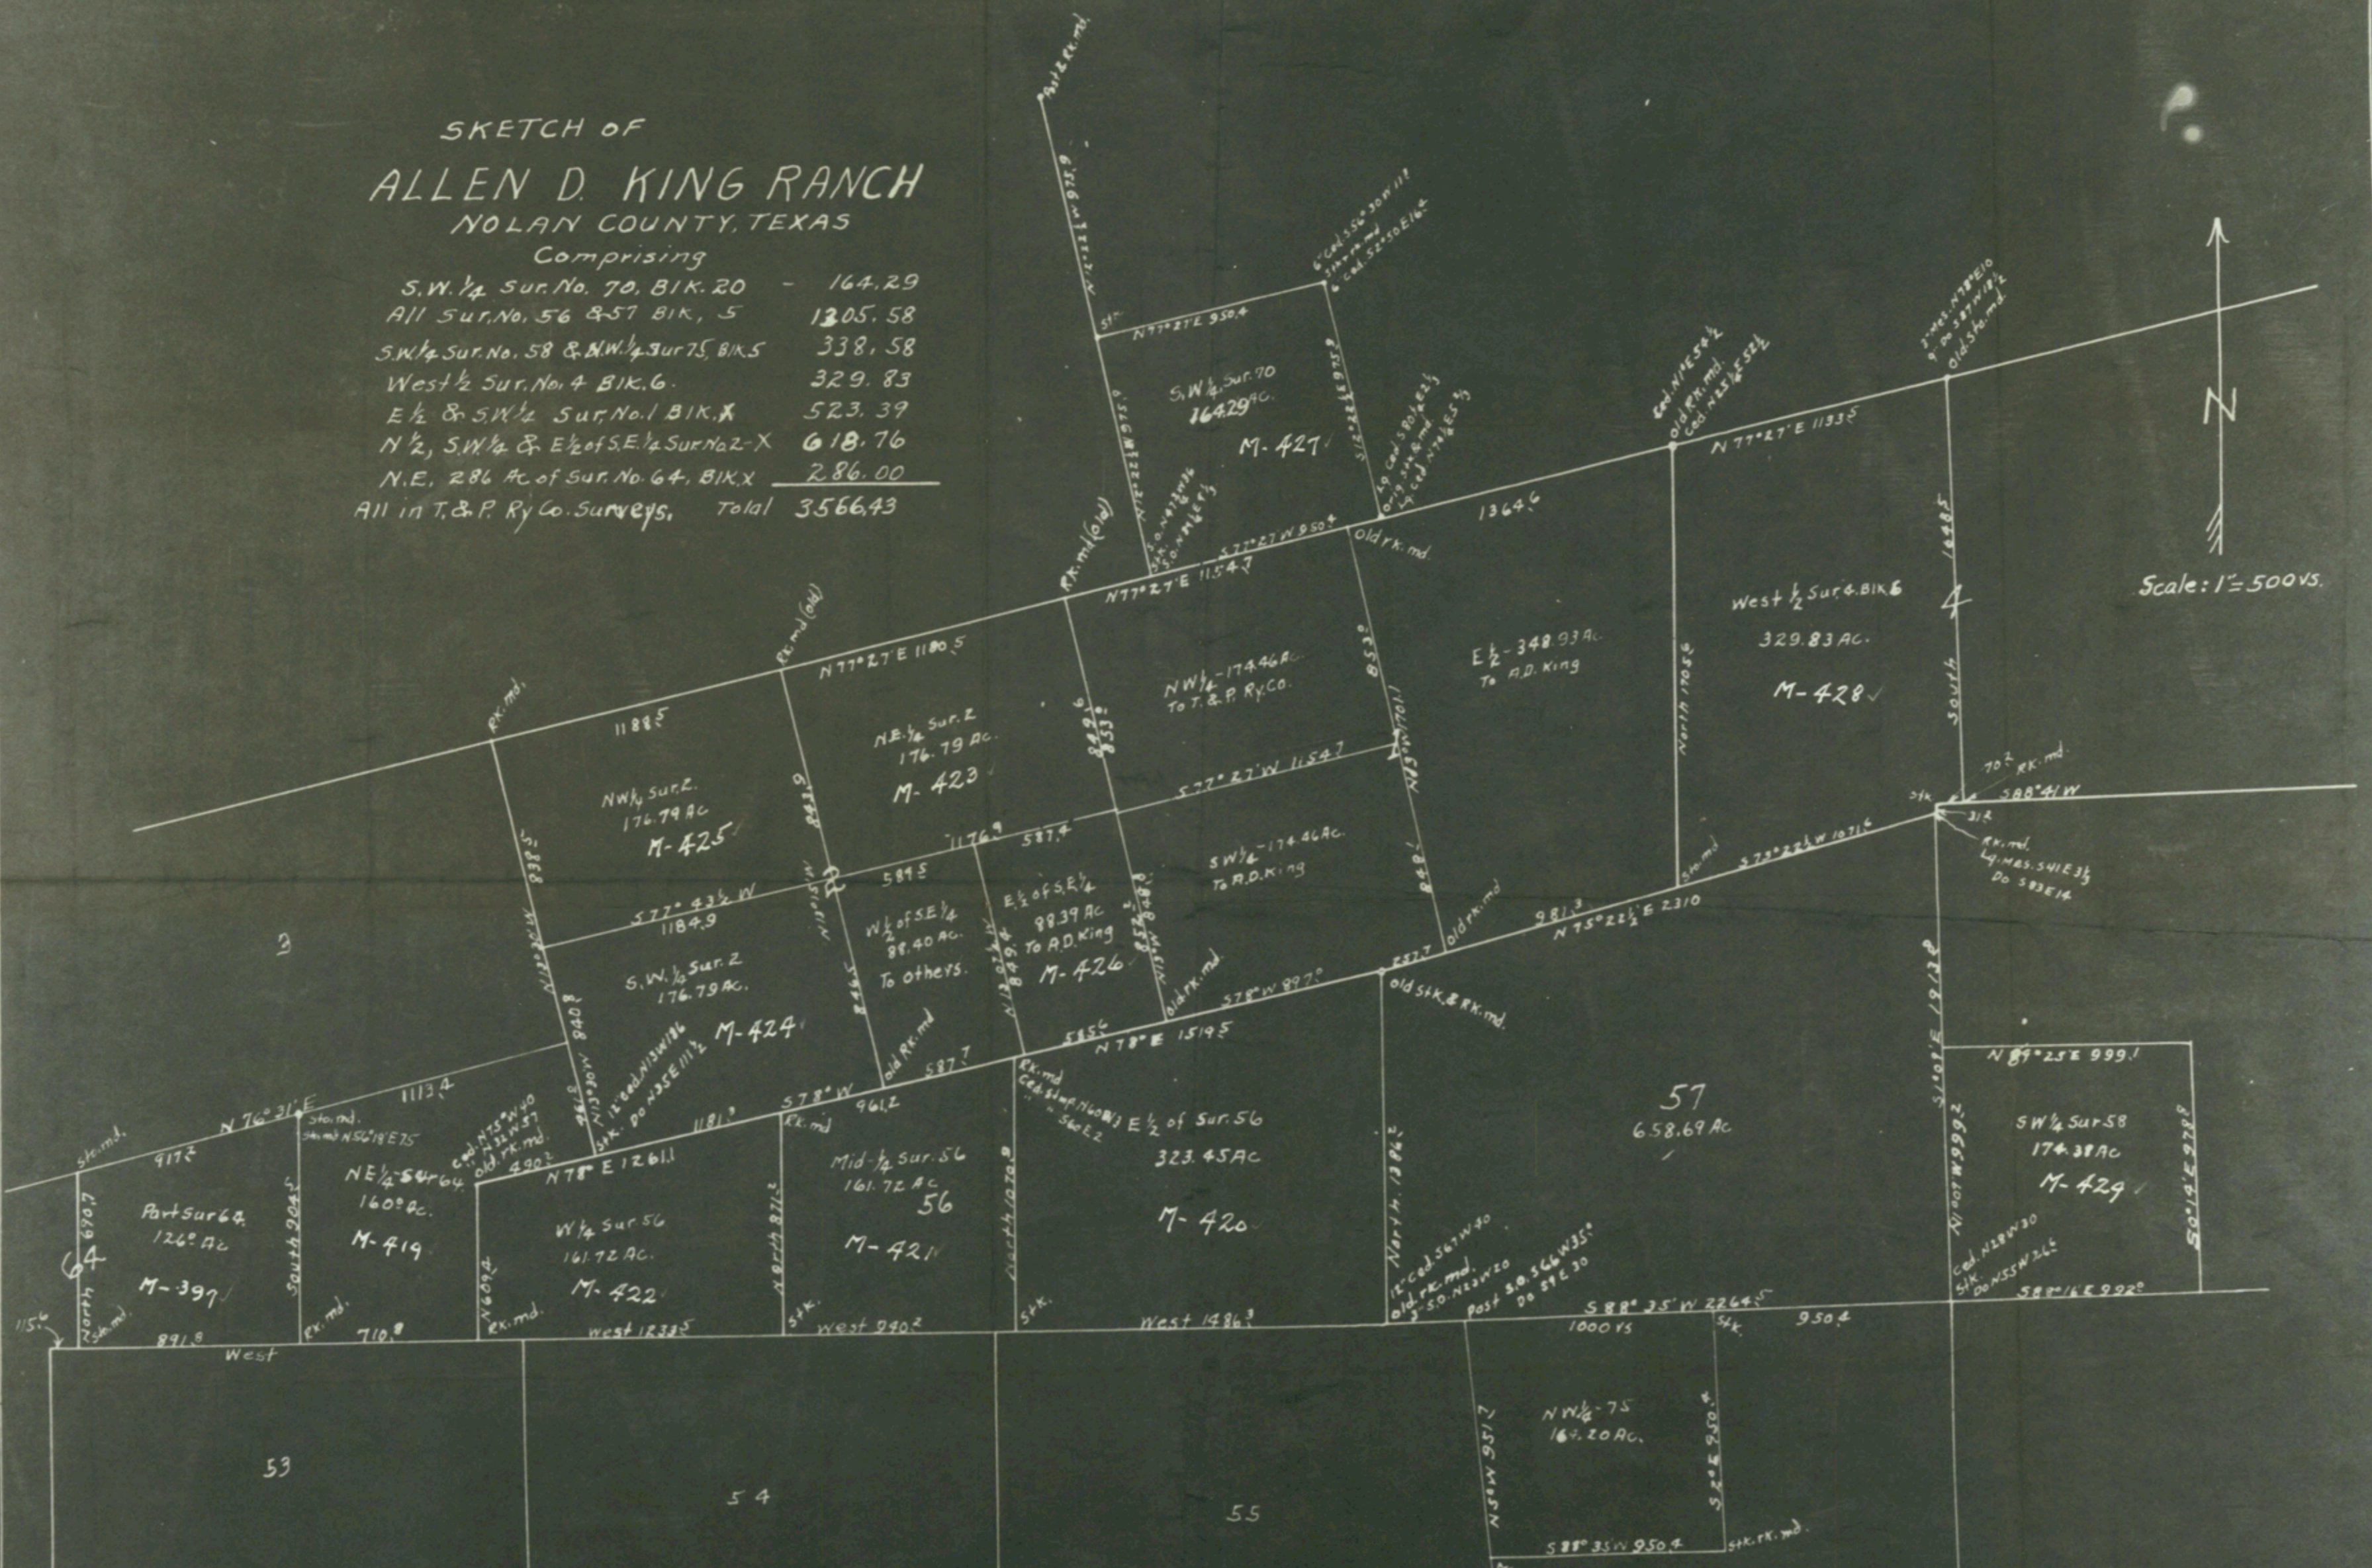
SKETCH OF
ALLEN D. KING RANCH
NOLAN COUNTY, TEXAS
Comprising

| | |
|---|---|
| S.W.¼ Sur. No. 70, Blk. 20 - | 164.29 |
| All Sur. No. 56 & 57 Blk. 5 | 1305.58 |
| S.W.¼ Sur. No. 58 & N.W.¼ Sur 75, Blk 5 | 338.58 |
| West ½ Sur. No. 4 Blk. 6. | 329.83 |
| E½ & S.W.½ Sur. No. 1 Blk. X | 523.39 |
| N½, S.W.¼ & E½ of S.E.¼ Sur. No. 2-X | 618.76 |
| N.E. 286 Ac. of Sur. No. 64, Blk. X | 286.00 |
| All in T.&P. Ry Co. Surveys. Total | 3566.43 |

Scale: 1" = 500 vs.

N

S.W.¼ Sur. 70
164.29 Ac.
M-427

West ½ Sur. 4 Blk 6
329.83 Ac.
M-428

4

E½ - 348.93 Ac.
To A.D. King

NW¼ - 174.46 Ac.
To T.&P. Ry Co.

SW¼ - 174.46 Ac.
To A.D. King

N.E.¼ Sur. 2
176.79 Ac.
M-423

NW¼ Sur. 2
176.79 Ac
M-425

S.W.¼ Sur. 2
176.79 Ac.
M-424

W½ of S.E.¼
88.40 Ac.
To others.

E½ of S.E.¼
88.39 Ac
To A.D. King
M-426

3

57
658.69 Ac

SW¼ Sur 58
174.38 Ac
M-429

E½ of Sur. 56
323.45 Ac
M-420

Mid-½ Sur. 56
161.72 Ac
56
M-421

W¼ Sur 56
161.72 Ac.
M-422

NE¼ Sur 64
160 Ac.
M-419

Part Sur 64
126 Ac
M-397

64

NW¼-75
164.20 Ac.

53

54

55

N 77° 27' E 950.4
N 77° 27' E 1154.7
N 77° 27' E 1180.5
N 77° 27' E 1133.5
S 77° 27' W 950.4
S 77° 27' W 1154.7
S 77° 43½' W 1184.9
S 75° 22½' W 1071.6
N 75° 22½' E 2310
S 88° 41' W
N 89° 25' E 999.1
S 88° 16' E 992.0
S 88° 35' W 2264.5
S 88° 35' W 950.4
N 78° E 1519.5
N 78° E 1261.1
S 78° W
S 78° W 897.0
N 76° 31' E
West 1486.3
West 940.2
West 1238.5
West
1000 vs
950.4
1364.6
1188.5
1176.9
587.4
589.5
587.7
961.2
1181.0
1113.4
917.5
891.8
710.8
North 1708.5
North 1386.5
North 1070.0
North 871.2
North 670.7
South 904.5
South
South 1912.8
N 3° W 957.7
Rk. md.
Rk. md. (old)
Old rk. md.
Old Stk. & Rk. md.
Stk.
Post & Rk. md.